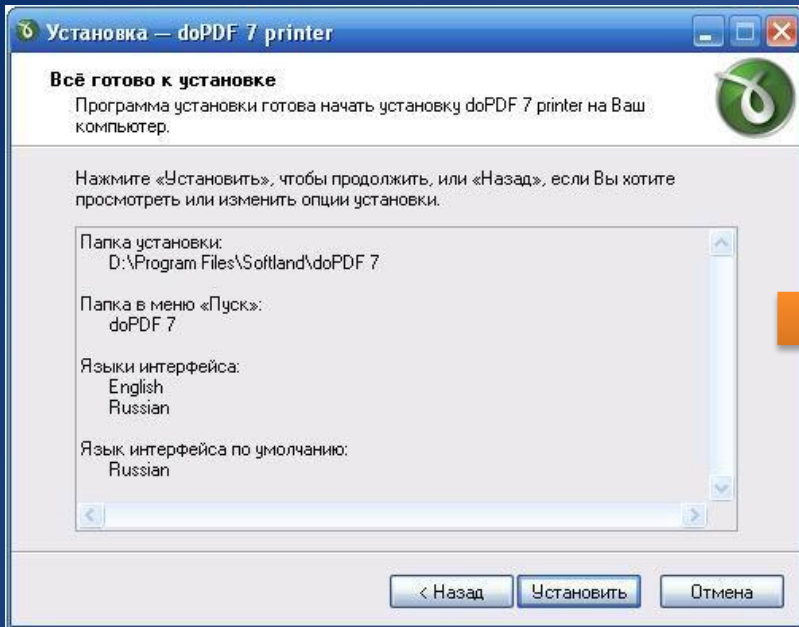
Установка — doPDF 7 printer

Всё готово к установке

Программа установки готова начать установку doPDF 7 printer на Ваш компьютер.

Нажмите «Установить», чтобы продолжить, или «Назад», если Вы хотите просмотреть или изменить опции установки.

Папка установки:
D:\Program Files\Softland\doPDF 7

Папка в меню «Пуск»:
doPDF 7

Языки интерфейса:
English
Russian

Язык интерфейса по умолчанию:
Russian

< Назад
Установить
Отмена